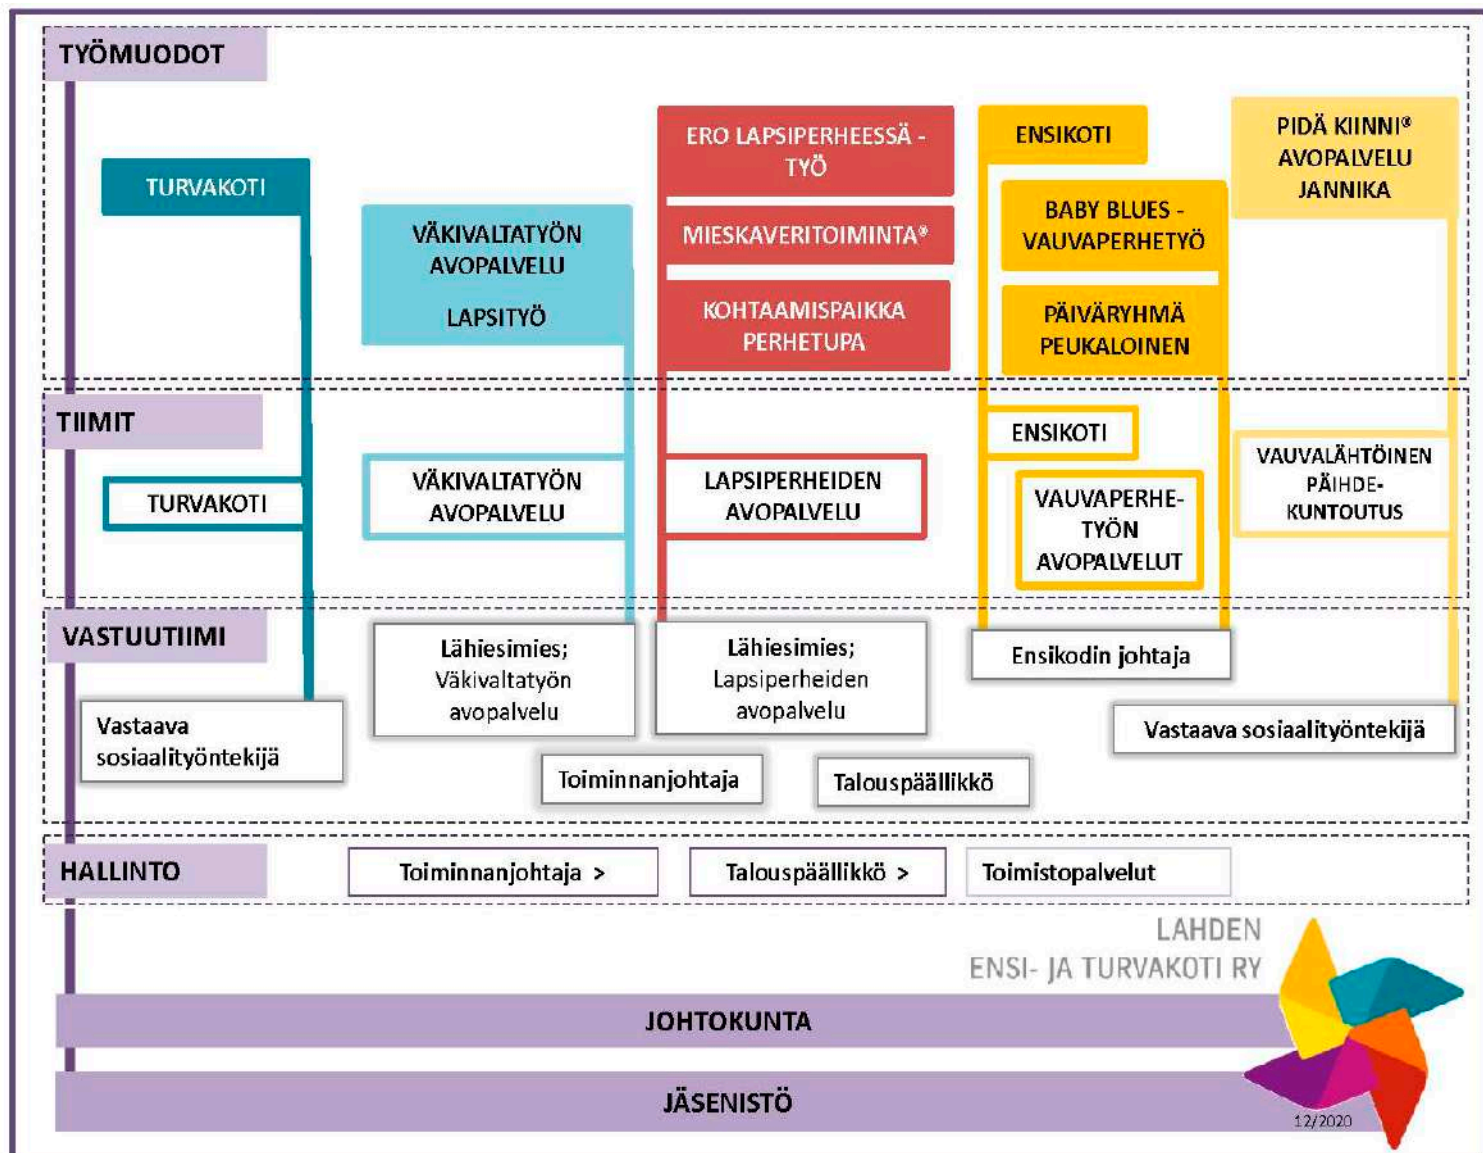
TYÖMUODOT

TURVAKOTI

VÄKIVALTATYÖN AVOPALVELU

LAPSITYÖ

ERO LAPSIPERHEESSÄ -TYÖ

MIESKAVERITOIMINTA®

KOHTAAMISPAIKKA PERHETUPA

ENSIKOTI

BABY BLUES - VAUVAPERHETYÖ

PÄIVÄRYHMÄ PEUKALOINEN

PIDÄ KIINNI® AVOPALVELU JANNIKA

TIIMIT

TURVAKOTI

VÄKIVALTATYÖN AVOPALVELU

LAPSIPERHEIDEN AVOPALVELU

ENSIKOTI

VAUVAPERHETYÖN AVOPALVELUT

VAUVALÄHTÖINEN PÄIHDE-KUNTOUTUS

VASTUUTIIMI

Vastaava sosiaalityöntekijä

Lähiesimies; Väkivaltatyön avopalvelu

Lähiesimies; Lapsiperheiden avopalvelu

Ensikodin johtaja

Vastaava sosiaalityöntekijä

Toiminnanjohtaja

Talouspäällikkö

HALLINTO

Toiminnanjohtaja >

Talouspäällikkö >

Toimistopalvelut

LAHDEN ENSI- JA TURVAKOTI RY

JOHTOKUNTA

JÄSENISTÖ

12/2020